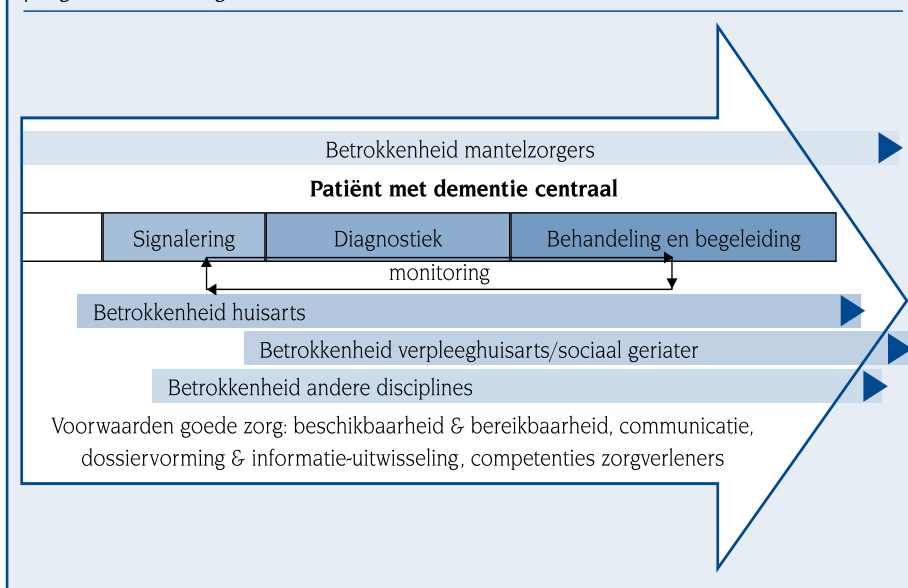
Betrokkenheid mantelzorgers

Patiënt met dementie centraal

Signalering

Diagnostiek

Behandeling en begeleiding

monitoring

Betrokkenheid huisarts

Betrokkenheid verpleeghuisarts/sociaal geriater

Betrokkenheid andere disciplines

Voorwaarden goede zorg: beschikbaarheid & bereikbaarheid, communicatie, dossiervorming & informatie-uitwisseling, competenties zorgverleners